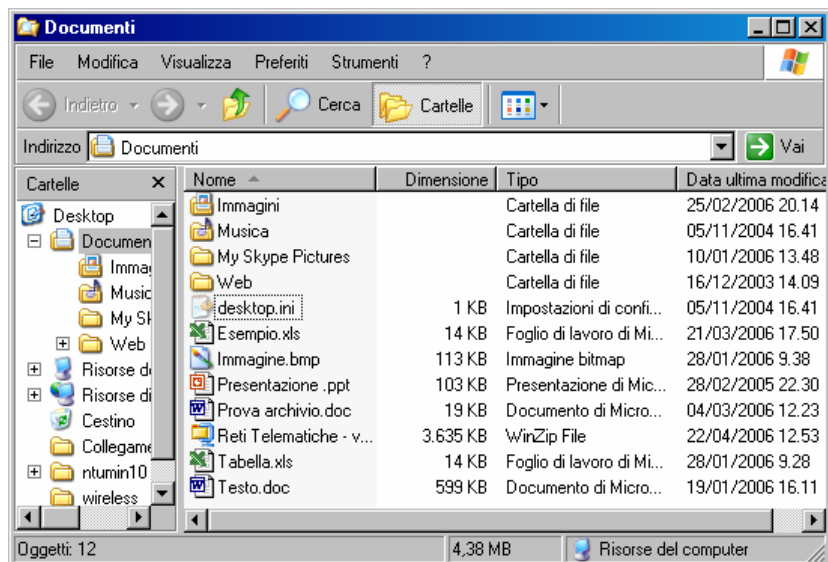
Documenti

File Modifica Visualizza Preferiti Strumenti ?

Indietro Cerca Cartelle

Indirizzo Documenti Vai

Cartelle ×

Desktop
Documen
Immag
Music
My Sk
Web
Risorse d
Risorse di
Cestino
Collegame
ntumin10
wireless

| Nome | Dimensione | Tipo | Data ultima modifica |
|---|---|---|---|
| Immagini | | Cartella di file | 25/02/2006 20.14 |
| Musica | | Cartella di file | 05/11/2004 16.41 |
| My Skype Pictures | | Cartella di file | 10/01/2006 13.48 |
| Web | | Cartella di file | 16/12/2003 14.09 |
| desktop.ini | 1 KB | Impostazioni di confi... | 05/11/2004 16.41 |
| Esempio.xls | 14 KB | Foglio di lavoro di Mi... | 21/03/2006 17.50 |
| Immagine.bmp | 113 KB | Immagine bitmap | 28/01/2006 9.38 |
| Presentazione .ppt | 103 KB | Presentazione di Mic... | 28/02/2005 22.30 |
| Prova archivio.doc | 19 KB | Documento di Micro... | 04/03/2006 12.23 |
| Reti Telematiche - v... | 3.635 KB | WinZip File | 22/04/2006 12.53 |
| Tabella.xls | 14 KB | Foglio di lavoro di Mi... | 28/01/2006 9.28 |
| Testo.doc | 599 KB | Documento di Micro... | 19/01/2006 16.11 |

Oggetti: 12 4,38 MB Risorse del computer